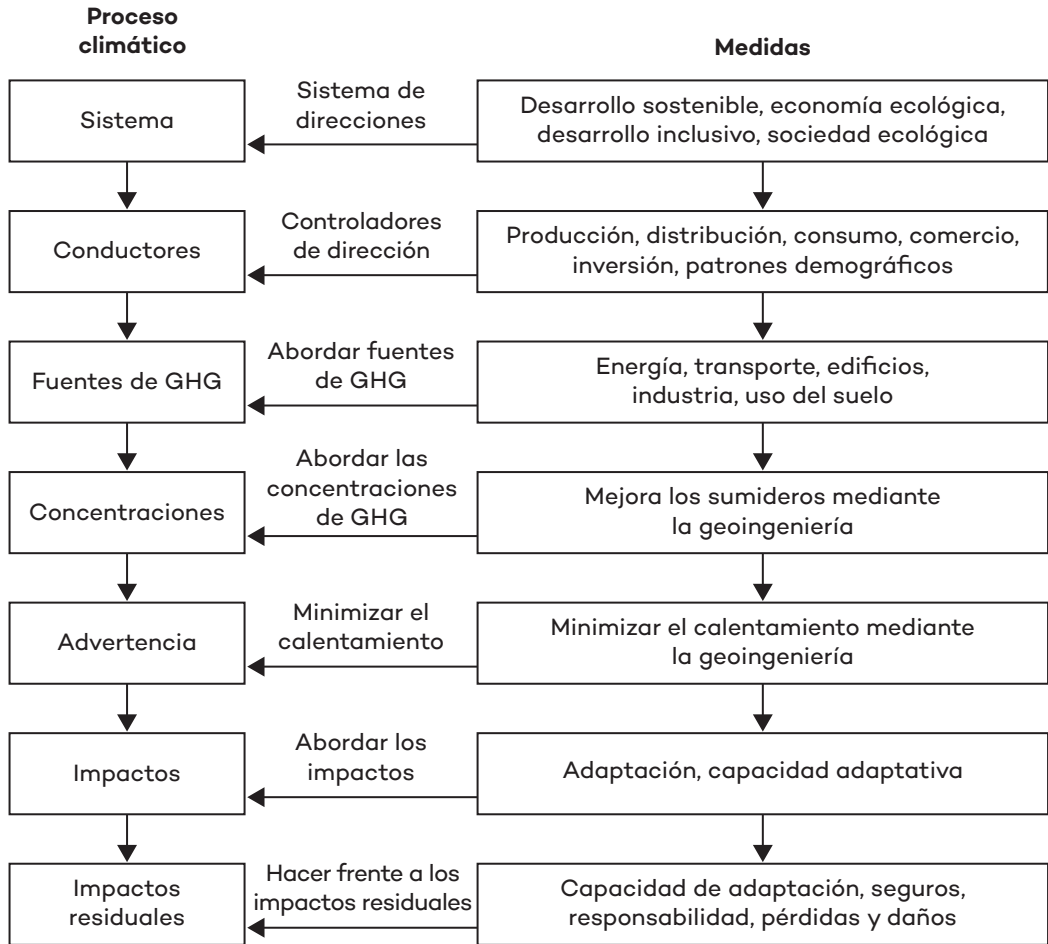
Proceso climático

Medidas

Sistema

Sistema de direcciones

Desarrollo sostenible, economía ecológica, desarrollo inclusivo, sociedad ecológica

Conductores

Controladores de dirección

Producción, distribución, consumo, comercio, inversión, patrones demográficos

Fuentes de GHG

Abordar fuentes de GHG

Energía, transporte, edificios, industria, uso del suelo

Concentraciones

Abordar las concentraciones de GHG

Mejora los sumideros mediante la geoingeniería

Advertencia

Minimizar el calentamiento

Minimizar el calentamiento mediante la geoingeniería

Impactos

Abordar los impactos

Adaptación, capacidad adaptativa

Impactos residuales

Hacer frente a los impactos residuales

Capacidad de adaptación, seguros, responsabilidad, pérdidas y daños